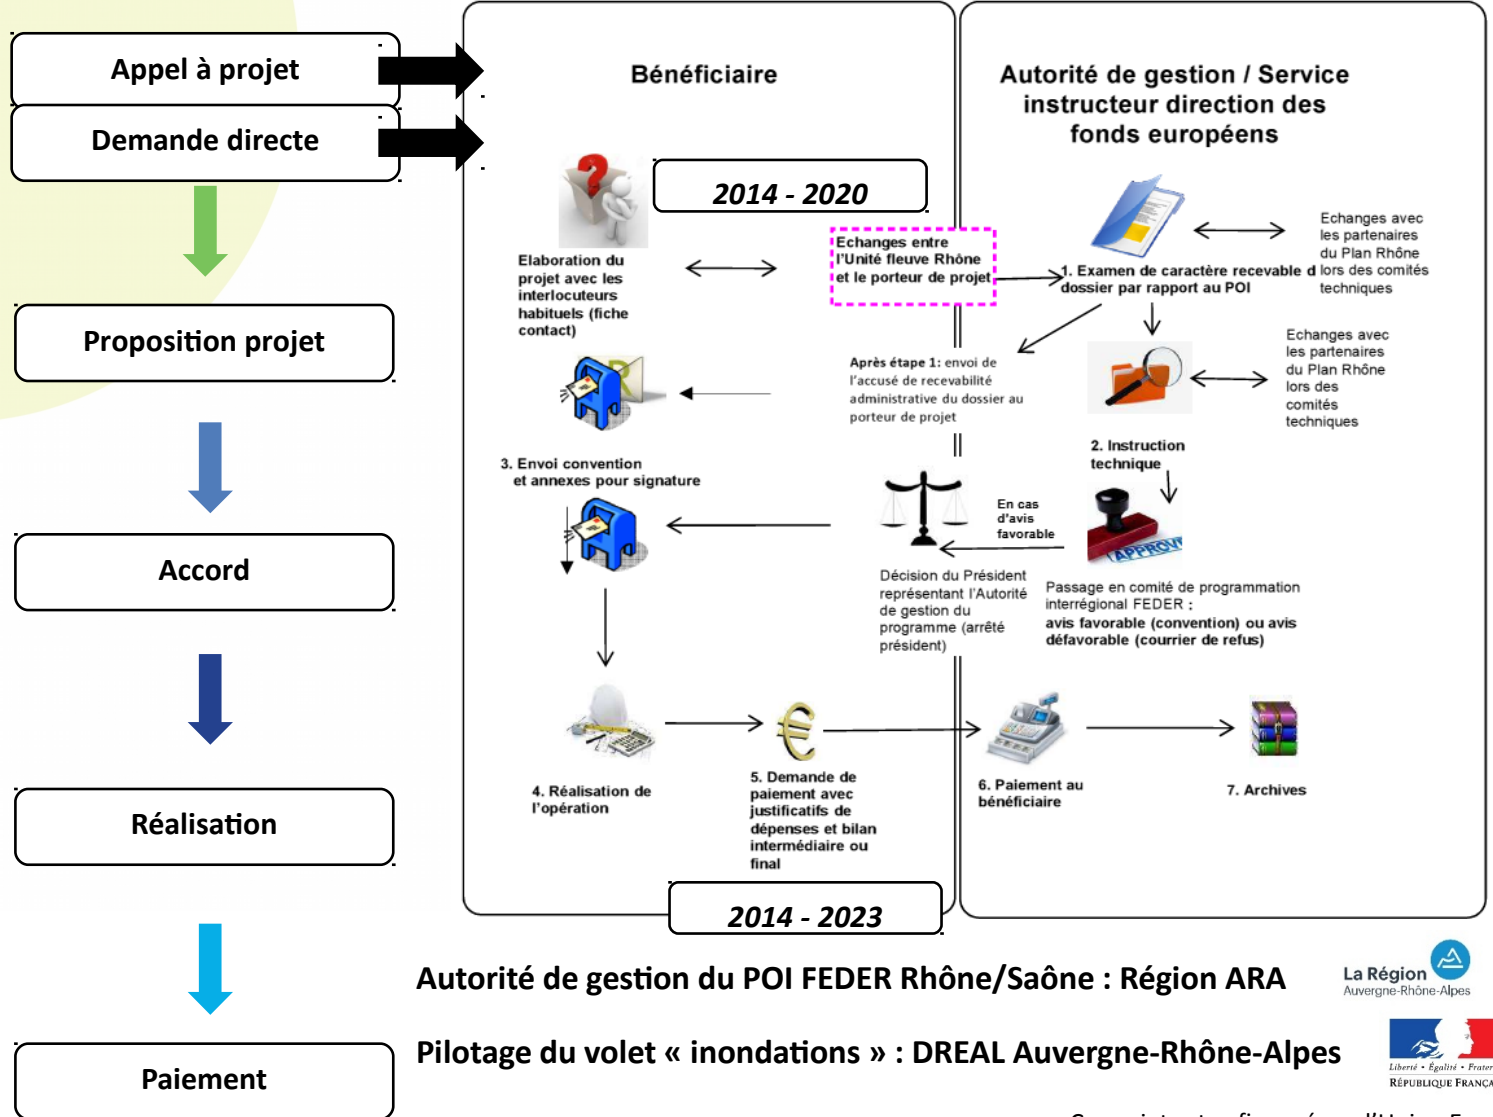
Appel à projet

Demande directe

Proposition projet

Accord

Réalisation

Paiement

Bénéficiaire

Autorité de gestion / Service instructeur direction des fonds européens

2014 - 2020

Elaboration du projet avec les interlocuteurs habituels (fiche contact)

Echanges entre l'Unité fleuve Rhône et le porteur de projet

1. Examen de caractère recevable d dossier par rapport au POI

Echanges avec les partenaires du Plan Rhône lors des comités techniques

Après étape 1: envoi de l'accusé de recevabilité administrative du dossier au porteur de projet

Echanges avec les partenaires du Plan Rhône lors des comités techniques

2. Instruction technique

3. Envoi convention et annexes pour signature

En cas d'avis favorable

Décision du Président représentant l'Autorité de gestion du programme (arrêté président)

Passage en comité de programmation interrégional FEDER : avis favorable (convention) ou avis défavorable (courrier de refus)

APPROV

4. Réalisation de l'opération

5. Demande de paiement avec justificatifs de dépenses et bilan intermédiaire ou final

6. Paiement au bénéficiaire

7. Archives

2014 - 2023

Autorité de gestion du POI FEDER Rhône/Saône : Région ARA

La Région Auvergne-Rhône-Alpes

Pilotage du volet « inondations » : DREAL Auvergne-Rhône-Alpes

Liberté • Égalité • Frater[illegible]
RÉPUBLIQUE FRANÇA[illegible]

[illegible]